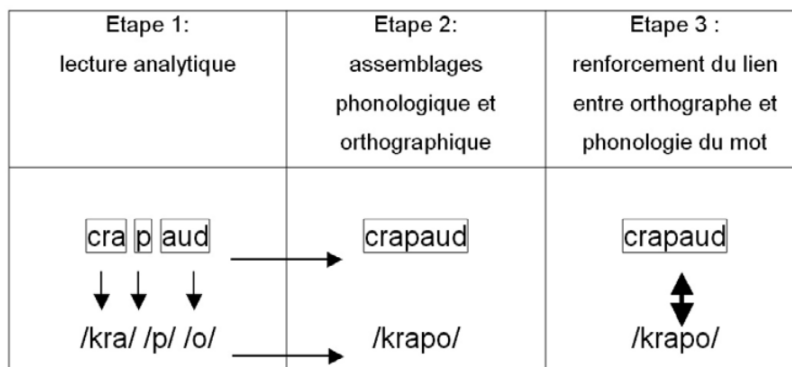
| Etape 1: lecture analytique | Etape 2: assemblages phonologique et orthographique | Etape 3 : renforcement du lien entre orthographe et phonologie du mot |
|---|---|---|
| cra p aud<br>/kra/ /p/ /o/ | crapaud<br>/krapo/ | crapaud<br>/krapo/ |